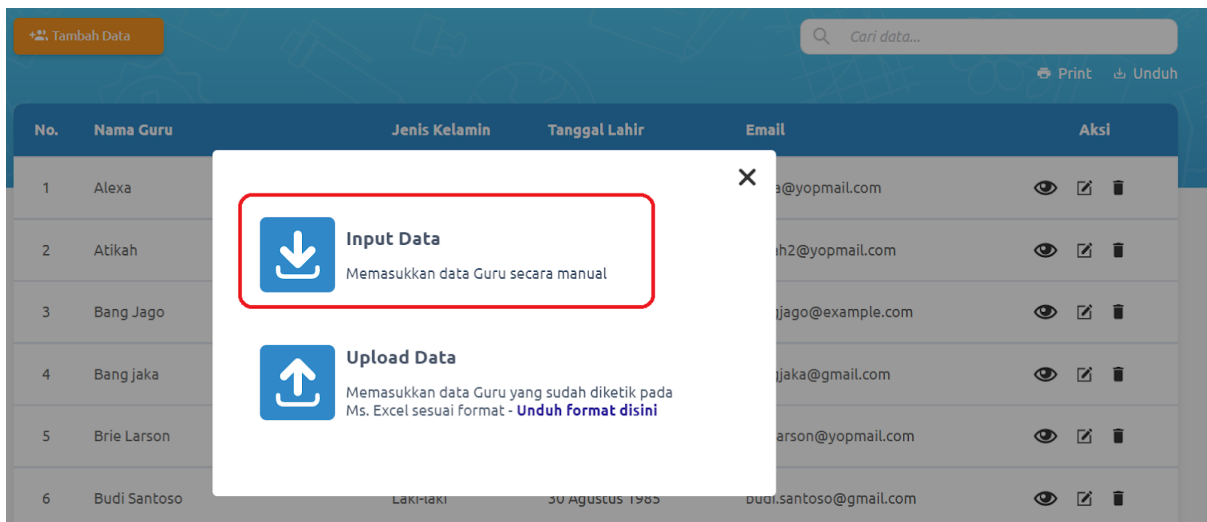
Tambah Data

Cari data...

Print Unduh

| No. | Nama Guru | Jenis Kelamin | Tanggal Lahir | Email | Aksi |
|---|---|---|---|---|---|
| 1 | Alexa | | | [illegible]a@yopmail.com | |
| 2 | Atikah | | | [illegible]h2@yopmail.com | |
| 3 | Bang Jago | | | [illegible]jago@example.com | |
| 4 | Bang jaka | | | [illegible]jaka@gmail.com | |
| 5 | Brie Larson | | | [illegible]arson@yopmail.com | |
| 6 | Budi Santoso | Laki-laki | 30 Agustus 1985 | budi.santoso@gmail.com | |

✕

Input Data

Memasukkan data Guru secara manual

Upload Data

Memasukkan data Guru yang sudah diketik pada Ms. Excel sesuai format - Unduh format disini